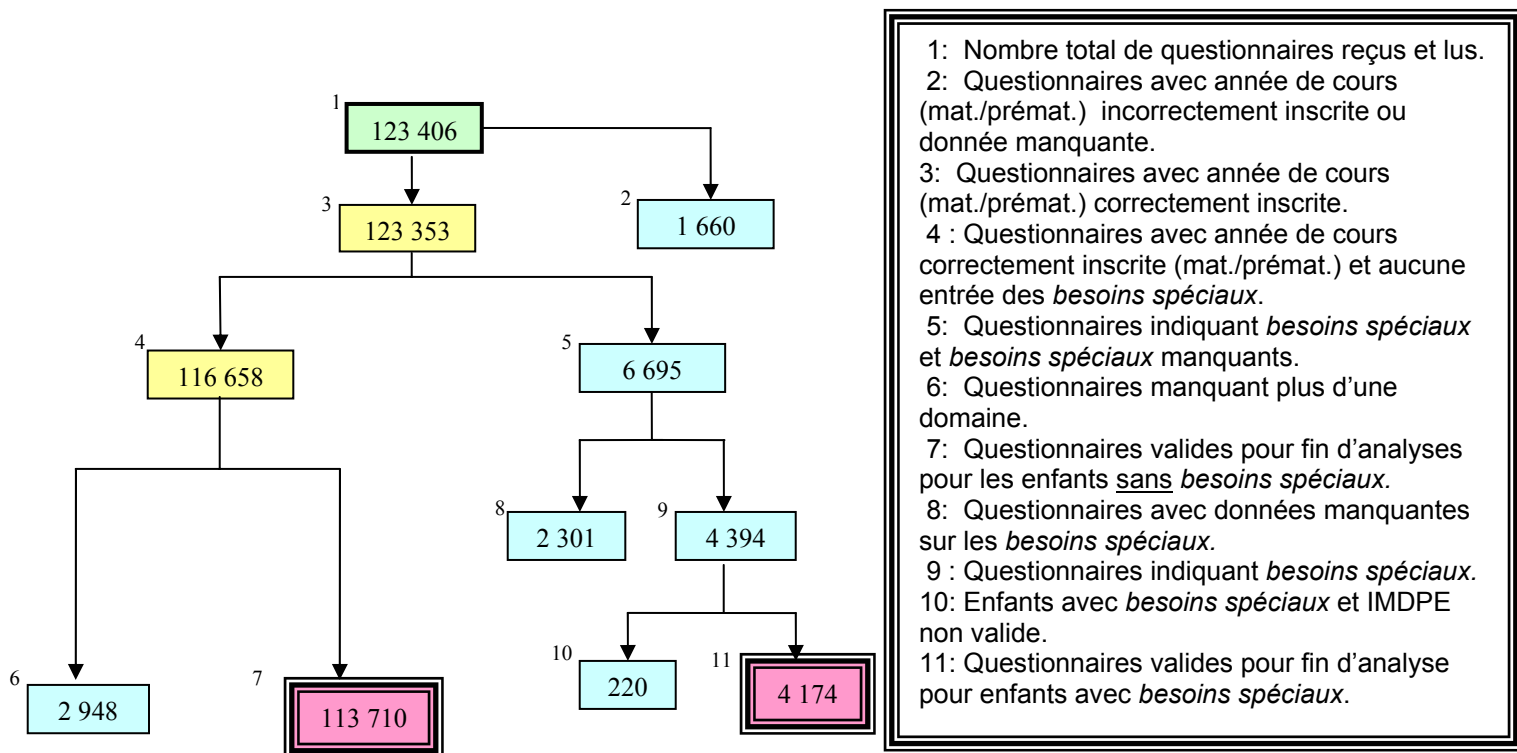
1
123 406

3
123 353

2
1 660

4
116 658

5
6 695

8
2 301

9
4 394

10
220

11
4 174

6
2 948

7
113 710

1: Nombre total de questionnaires reçus et lus.
2: Questionnaires avec année de cours (mat./prémat.) incorrectement inscrite ou donnée manquante.
3: Questionnaires avec année de cours (mat./prémat.) correctement inscrite.
4 : Questionnaires avec année de cours correctement inscrite (mat./prémat.) et aucune entrée des *besoins spéciaux*.
5: Questionnaires indiquant *besoins spéciaux* et *besoins spéciaux* manquants.
6: Questionnaires manquant plus d'une domaine.
7: Questionnaires valides pour fin d'analyses pour les enfants sans *besoins spéciaux.*
8: Questionnaires avec données manquantes sur les *besoins spéciaux*.
9 : Questionnaires indiquant *besoins spéciaux.*
10: Enfants avec *besoins spéciaux* et IMDPE non valide.
11: Questionnaires valides pour fin d'analyse pour enfants avec *besoins spéciaux*.